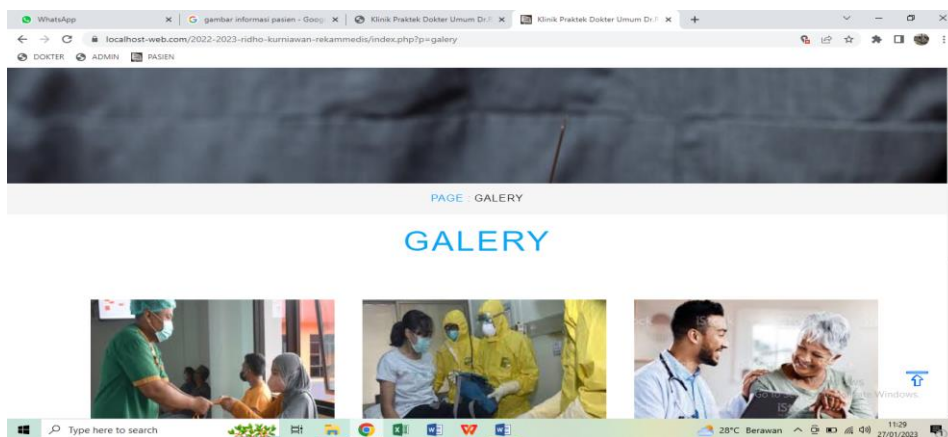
WhatsApp
gambar informasi pasien - Goog
Klinik Praktek Dokter Umum Dr.
Klinik Praktek Dokter Umum Dr.
localhost-web.com/2022-2023-ridho-kurniawan-rekammedis/index.php?p=galery
DOKTER ADMIN PASIEN

PAGE : GALERY

GALERY

Go to Settings to activate Windows.

Type here to search
28°C Berawan
11:29
27/01/2023